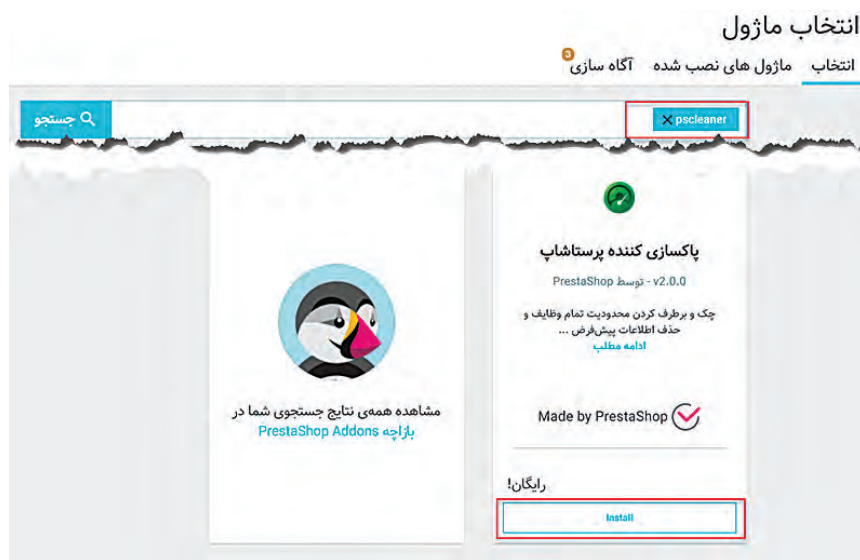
انتخاب ماژول

انتخاب ماژول های نصب شده آگاه سازی 3

pscleaner ×

جستجو

پاکسازی کننده پرستاشاپ

v2.0.0 - توسط PrestaShop

چک و برطرف کردن محدودیت تمام وظایف و حذف اطلاعات پیش‌فرض ...

ادامه مطلب

Made by PrestaShop

رایگان!

Install

مشاهده همه‌ی نتایج جستجوی شما در بازارچه PrestaShop Addons